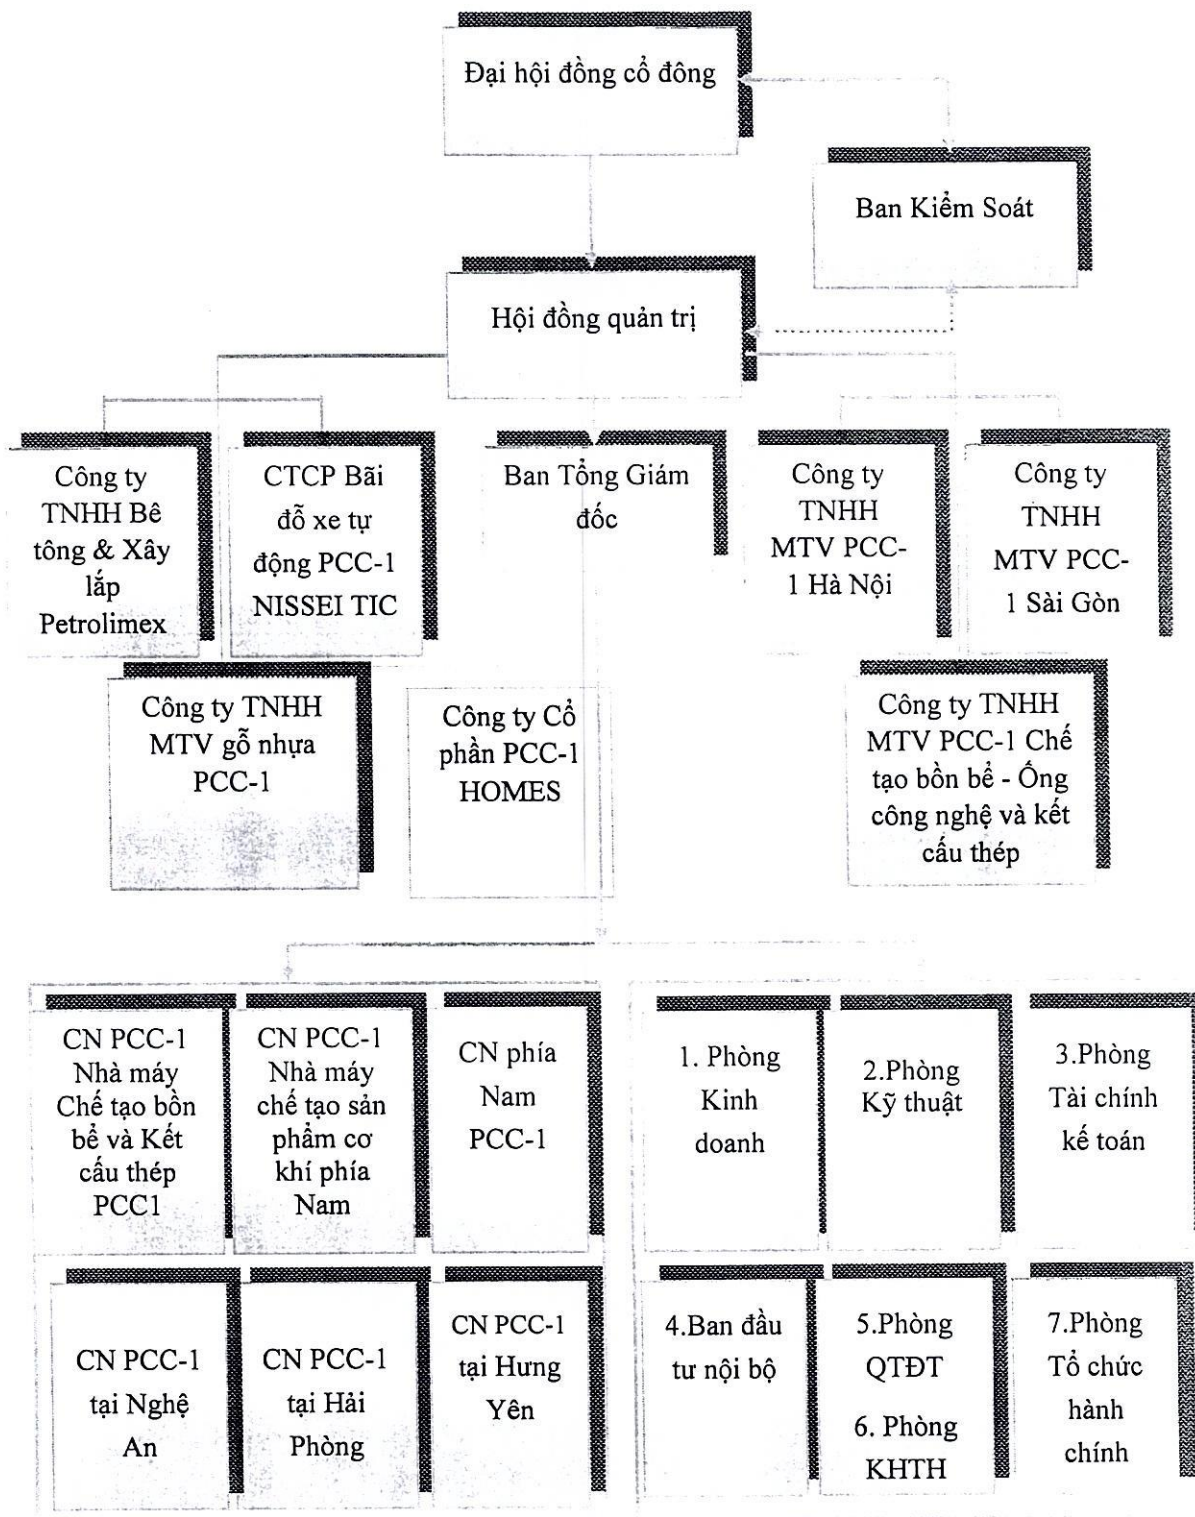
Đại hội đồng cổ đông

Ban Kiểm Soát

Hội đồng quản trị

Công ty TNHH Bê tông & Xây lắp Petrolimex

CTCP Bãi đỗ xe tự động PCC-1 NISSEI TIC

Ban Tổng Giám đốc

Công ty TNHH MTV PCC-1 Hà Nội

Công ty TNHH MTV PCC-1 Sài Gòn

Công ty TNHH MTV gỗ nhựa PCC-1

Công ty Cổ phần PCC-1 HOMES

Công ty TNHH MTV PCC-1 Chế tạo bồn bể - Ống công nghệ và kết cấu thép

CN PCC-1 Nhà máy Chế tạo bồn bể và Kết cấu thép PCC1

CN PCC-1 Nhà máy chế tạo sản phẩm cơ khí phía Nam

CN phía Nam PCC-1

1. Phòng Kinh doanh

2.Phòng Kỹ thuật

3.Phòng Tài chính kế toán

CN PCC-1 tại Nghệ An

CN PCC-1 tại Hải Phòng

CN PCC-1 tại Hưng Yên

4.Ban đầu tư nội bộ

5.Phòng QTĐT

6. Phòng KHTH

7.Phòng Tổ chức hành chính